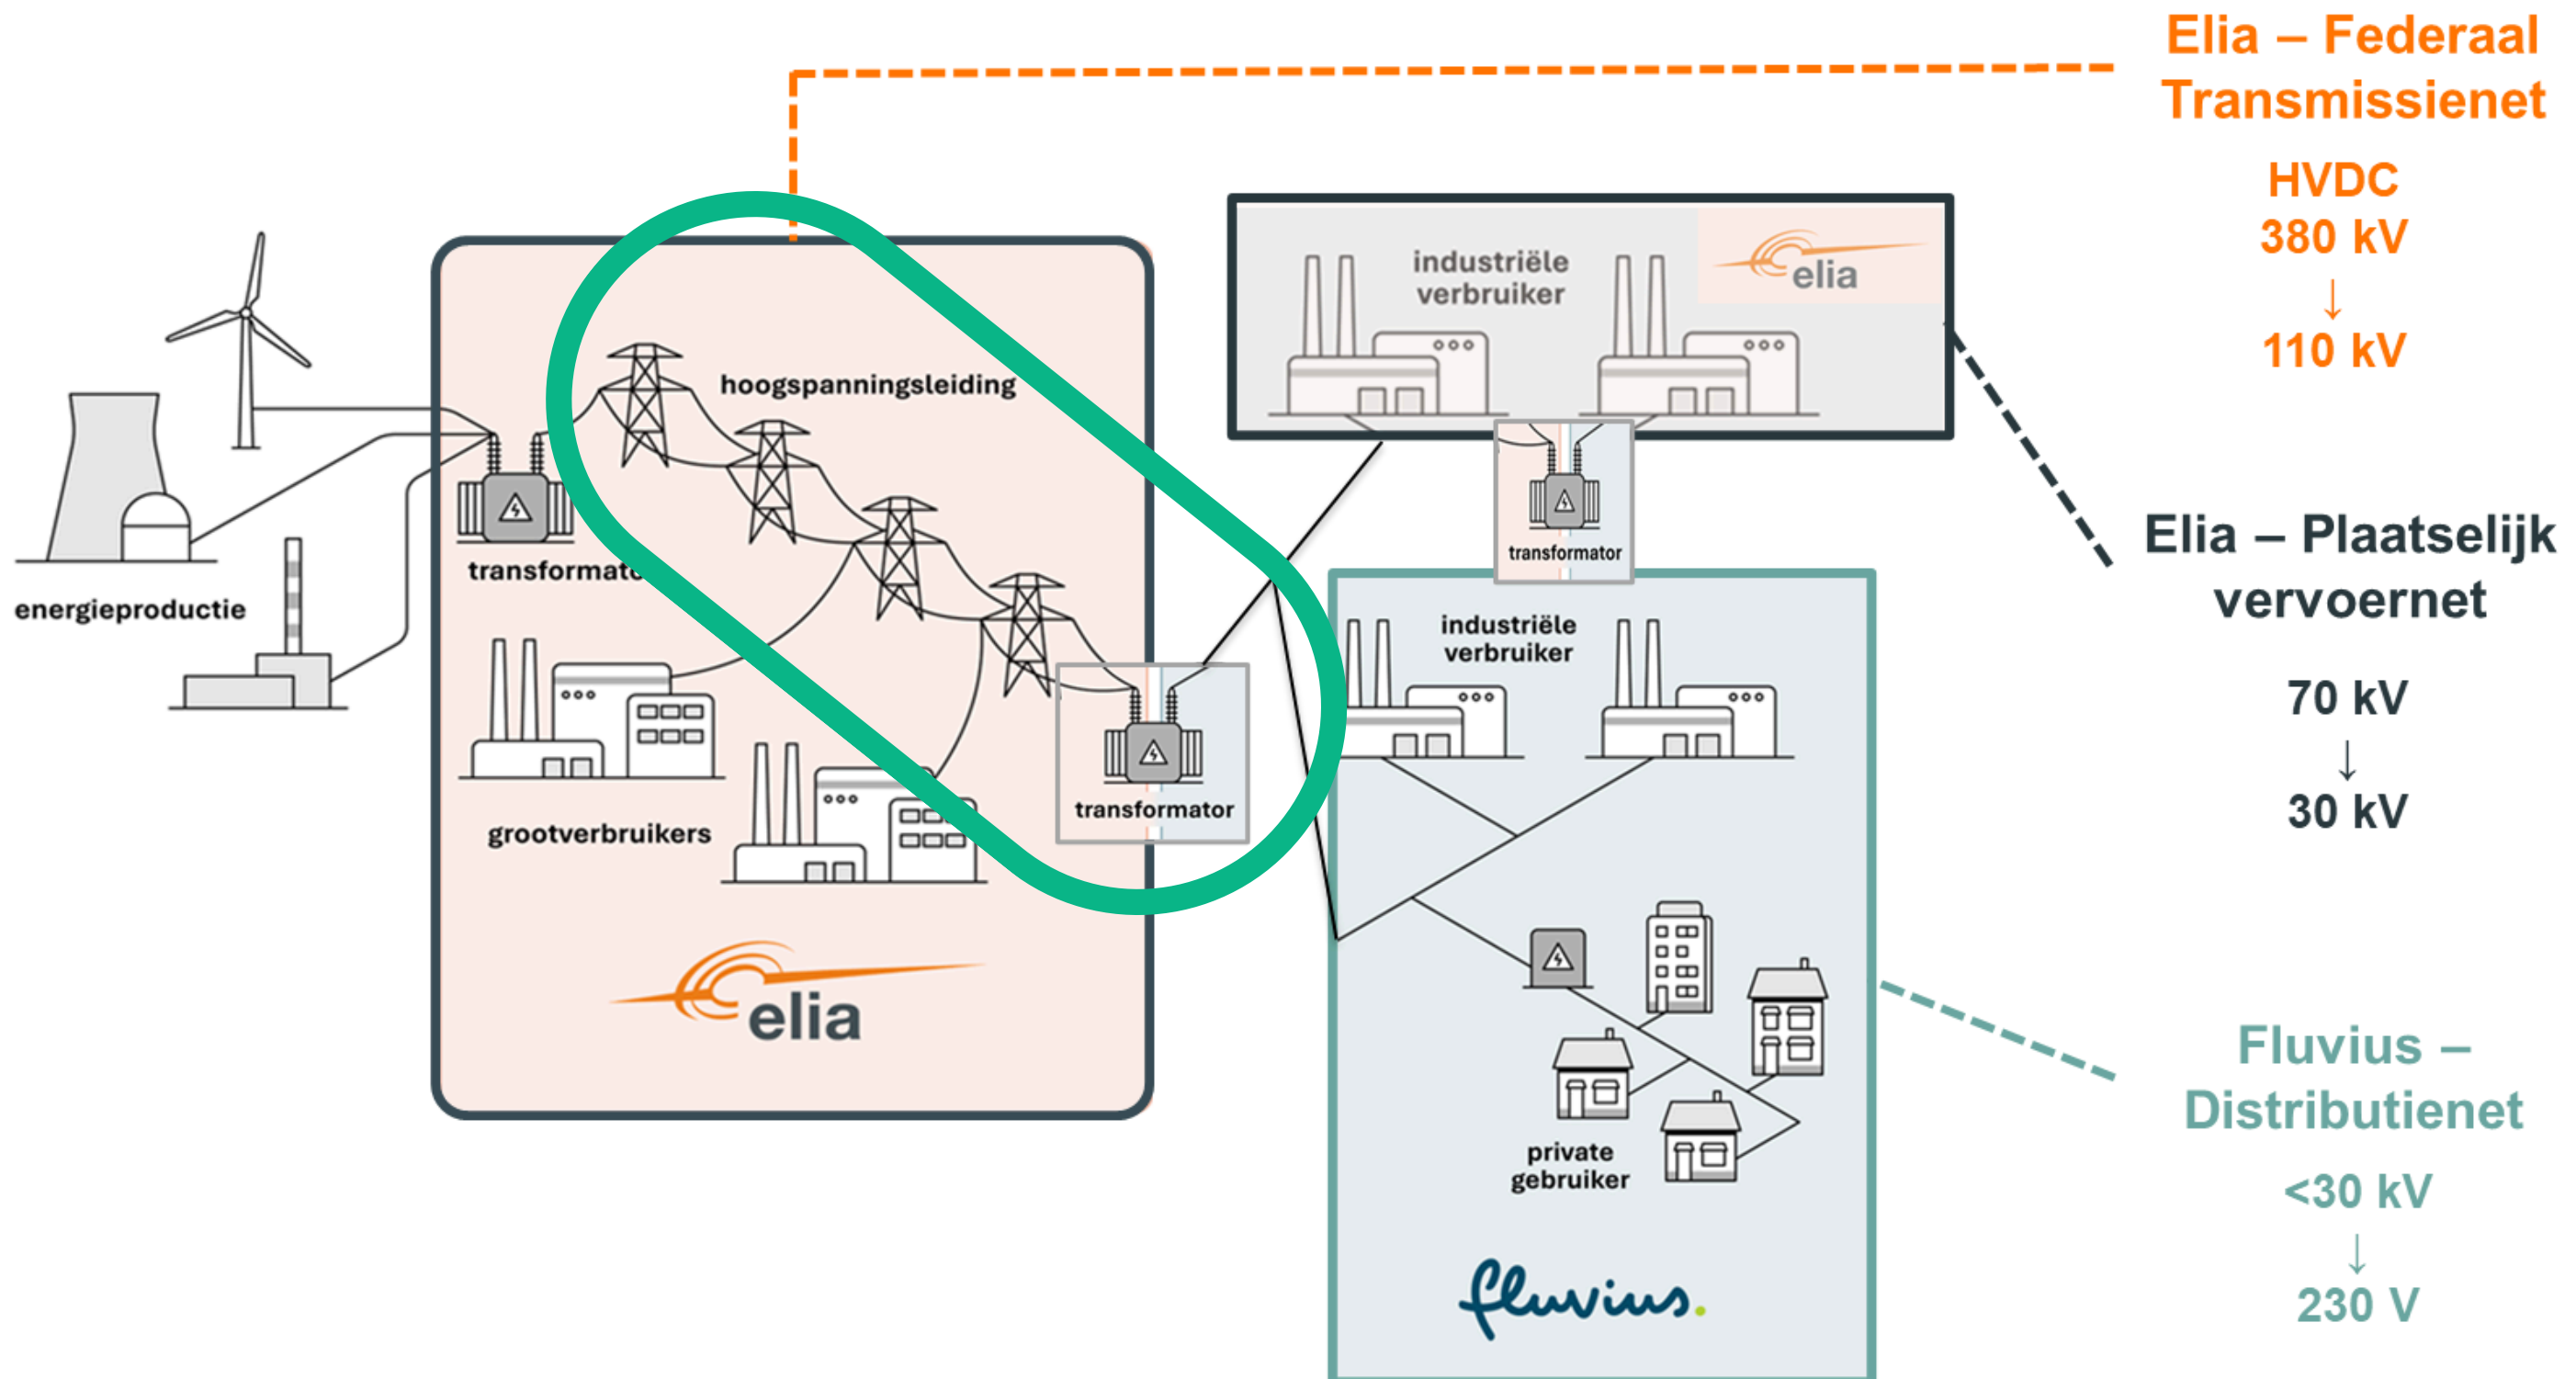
Elia – Federaal Transmissienet

HVDC
380 kV
↓
110 kV

energieproductie

transformat

hoogspanningsleiding

grootverbruikers

transformator

elia

industriële verbruiker

elia

transformator

industriële verbruiker

private gebruiker

fluvius.

Elia – Plaatselijk vervoernet

70 kV
↓
30 kV

Fluvius – Distributienet

<30 kV
↓
230 V